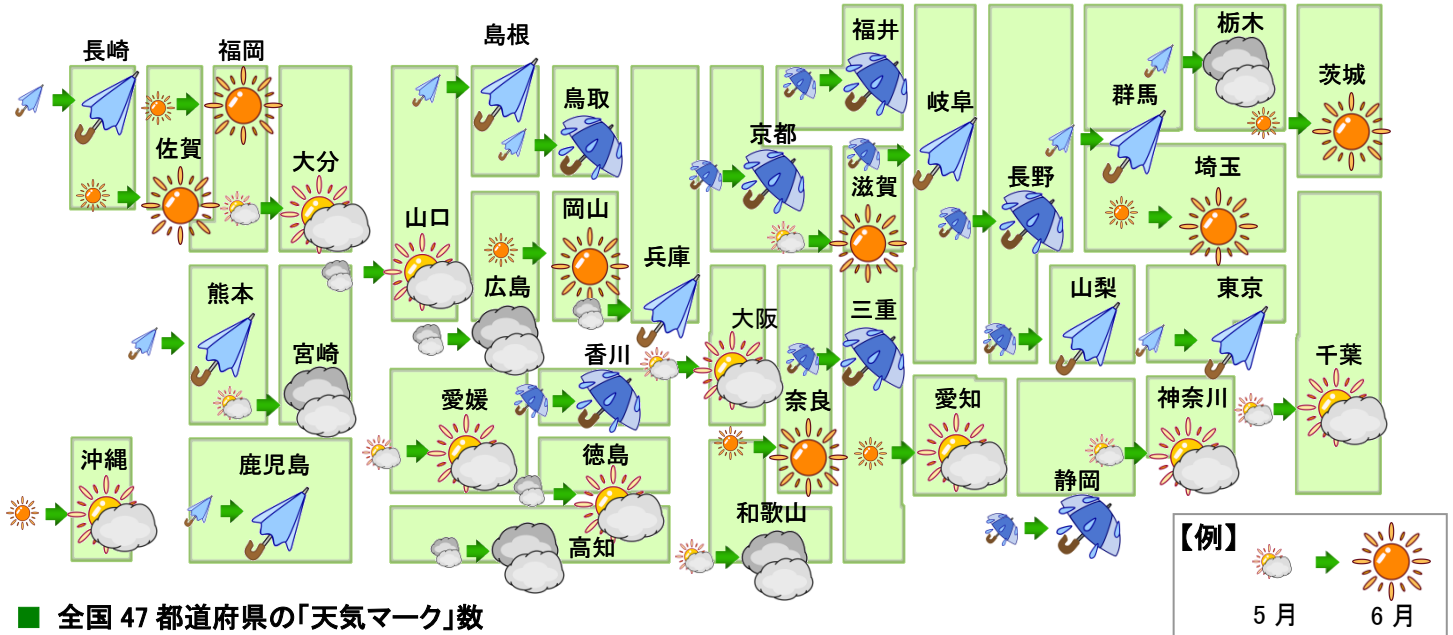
長崎
福岡
島根
福井
栃木
茨城
佐賀
鳥取
京都
岐阜
群馬
大分
滋賀
長野
埼玉
山口
広島
岡山
兵庫
熊本
宮崎
大阪
三重
山梨
東京
香川
千葉
愛媛
奈良
愛知
神奈川
沖縄
鹿児島
徳島
静岡
高知
和歌山
【例】
5 月
6 月
■ 全国 47 都道府県の「天気マーク」数